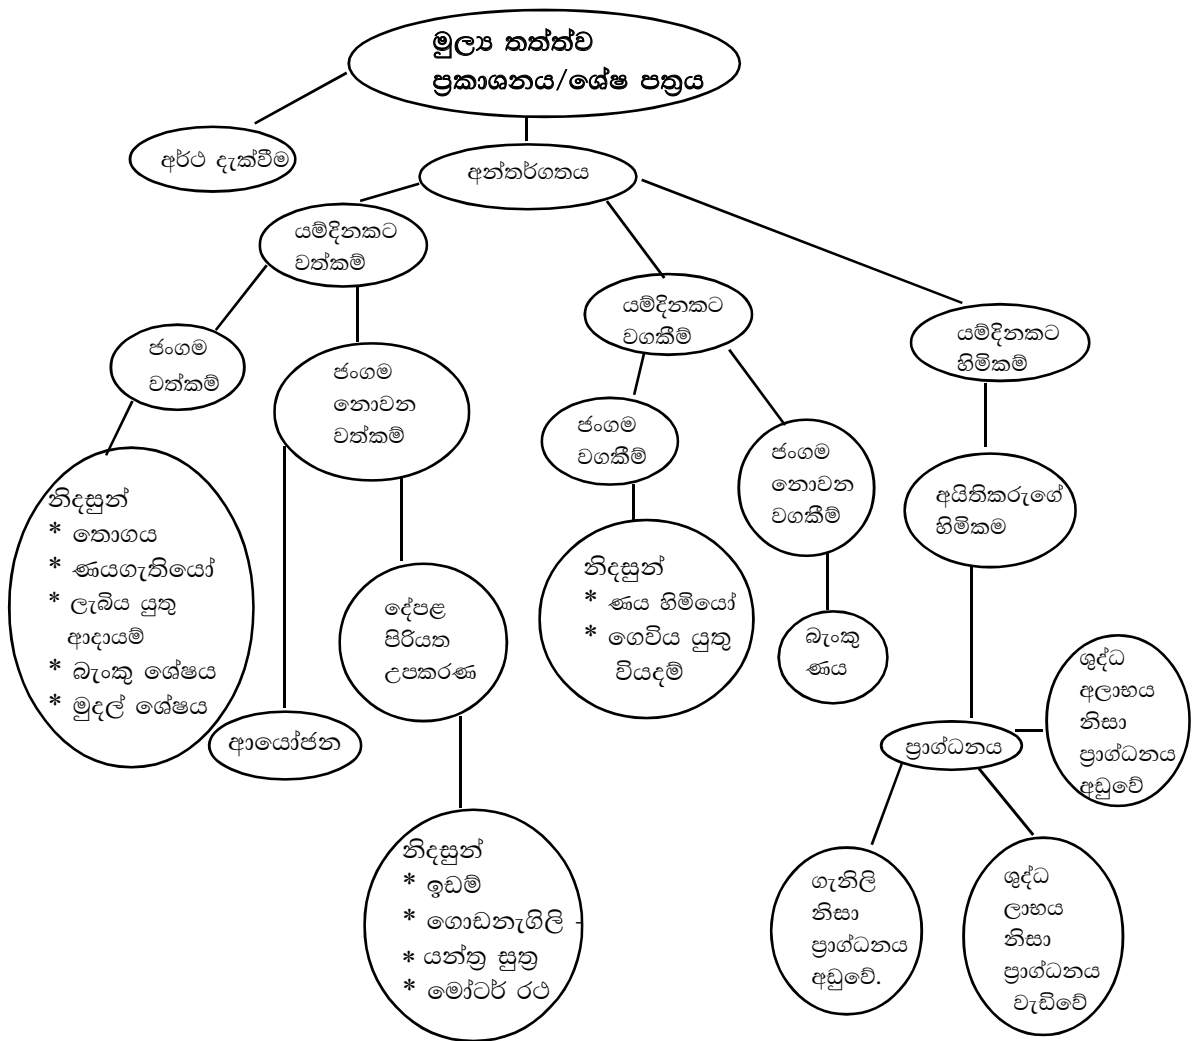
මූල්‍ය තත්ත්ව ප්‍රකාශනය/ශේෂ පත්‍රය

අර්ථ දැක්වීම

අන්තර්ගතය

යම්දිනකට වත්කම්

ජංගම වත්කම්

නිදසුන්
* තොගය
* ණයගැතියෝ
* ලැබිය යුතු ආදායම්
* බැංකු ශේෂය
* මුදල් ශේෂය

ජංගම නොවන වත්කම්

ආයෝජන

දේපළ පිරියත උපකරණ

නිදසුන්
* ඉඩම්
* ගොඩනැගිලි
* යන්ත්‍ර සූත්‍ර
* මෝටර් රථ

යම්දිනකට වගකීම්

ජංගම වගකීම්

නිදසුන්
* ණය හිමියෝ
* ගෙවිය යුතු වියදම්

ජංගම නොවන වගකීම්

බැංකු ණය

යම්දිනකට හිමිකම්

අයිතිකරුගේ හිමිකම

ප්‍රාග්ධනය

ශුද්ධ අලාභය නිසා ප්‍රාග්ධනය අඩුවේ

ගැනිලි නිසා ප්‍රාග්ධනය අඩුවේ.

ශුද්ධ ලාභය නිසා ප්‍රාග්ධනය වැඩිවේ